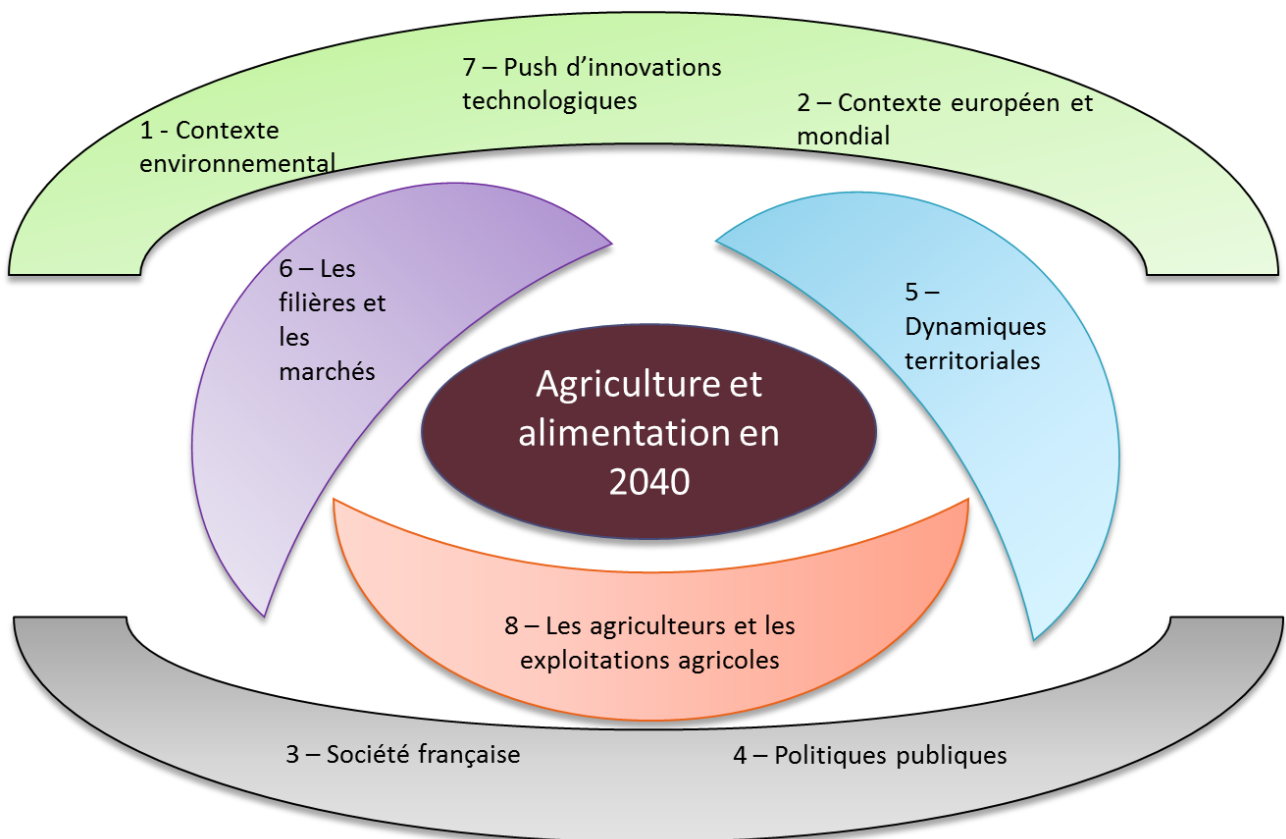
7 – Push d'innovations technologiques

1 - Contexte environnemental

2 – Contexte européen et mondial

6 – Les filières et les marchés

5 – Dynamiques territoriales

Agriculture et alimentation en 2040

8 – Les agriculteurs et les exploitations agricoles

3 – Société française

4 – Politiques publiques